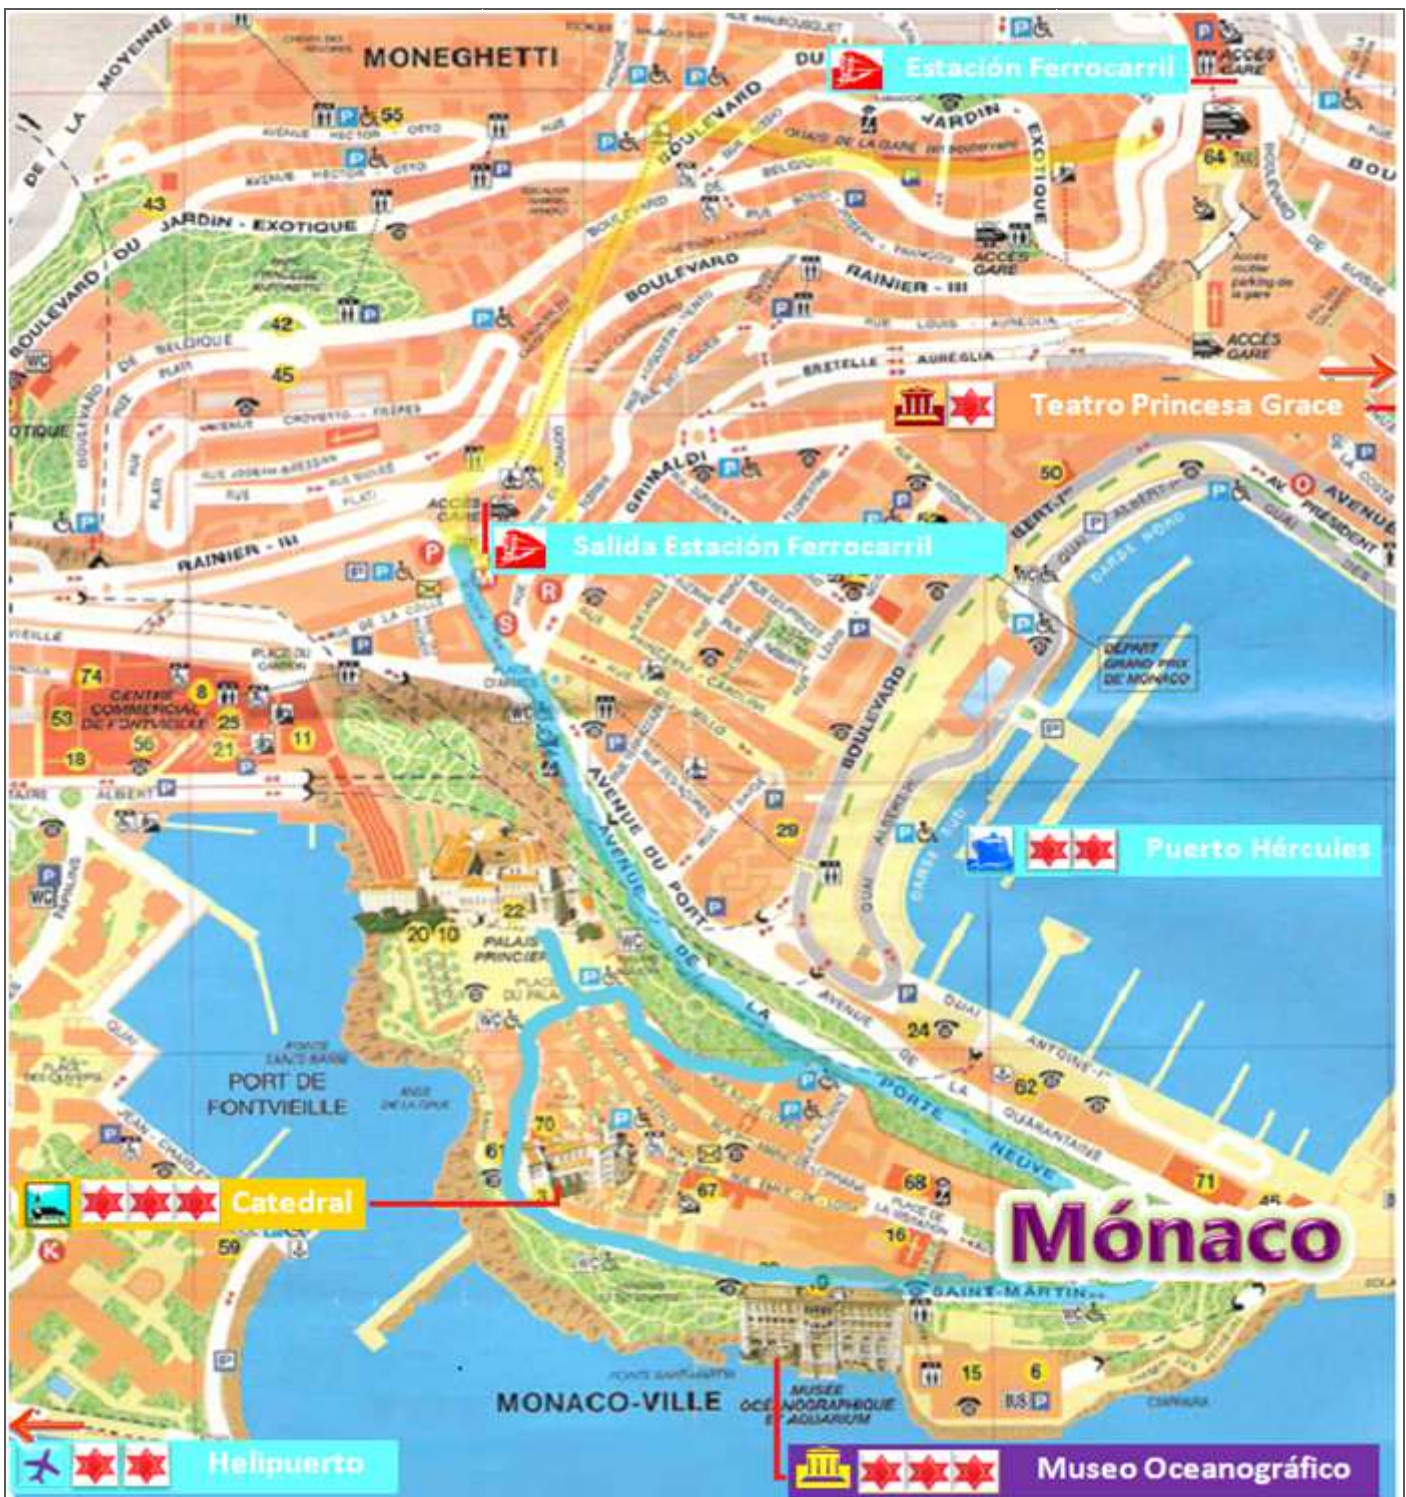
MONEGHETTI

Estación Ferrocarril

BOULEVARD DU JARDIN EXOTIQUE

JARDIN EXOTIQUE

BOULEVARD RAINIER III

BOULEVARD DE BELGIQUE

Teatro Princesa Grace

Salida Estación Ferrocarril

GRIMALDI

AVENUE PRESIDENT

DEPART GRAND PRIX DE MONACO

CENTRE COMMERCIAL DE FONTVIEILLE

AVENUE DU PORT

AVENUE DE LA PORTE NEUVE

BOULEVARD ALBERT I

Puerto Hércules

QUAI ANTOINE I

PALAIS PRINCIER

PORT DE FONTVIEILLE

Catedral

Mónaco

SAINT-MARTIN

MONACO-VILLE

MUSEE OCEANOGRAPHIQUE ET AQUARIUM

Helipuerto

Museo Oceanográfico

55 43 42 45 64 50 74 8 53 25 56 21 18 11 29 22 20 10 24 62 70 61 67 68 16 71 59 15 6